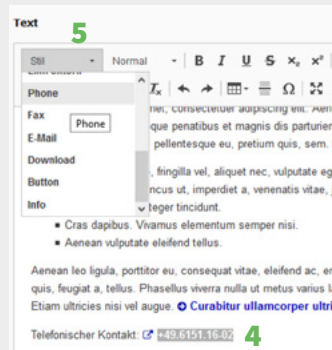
Text

5

Stil

Normal

B I U S $x_2$ $x^2$

Phone

Fax

Phone

E-Mail

Download

Button

Info

net, consectetuer adipiscing elit. Aen

que penatibus et magnis dis parturien

pellentesque eu, pretium quis, sem.

, fringilla vel, aliquet nec, vulputate eg

ncus ut, imperdiet a, venenatis vitae,

teger tincidunt.

• Cras dapibus. Vivamus elementum semper nisi.
• Aenean vulputate eleifend tellus.

Aenean leo ligula, porttitor eu, consequat vitae, eleifend ac, en quis, feugiat a, tellus. Phasellus viverra nulla ut metus varius la Etiam ultricies nisi vel augue. Curabitur ullamcorper ultri

Telefonischer Kontakt: +49.6151.16-02

4